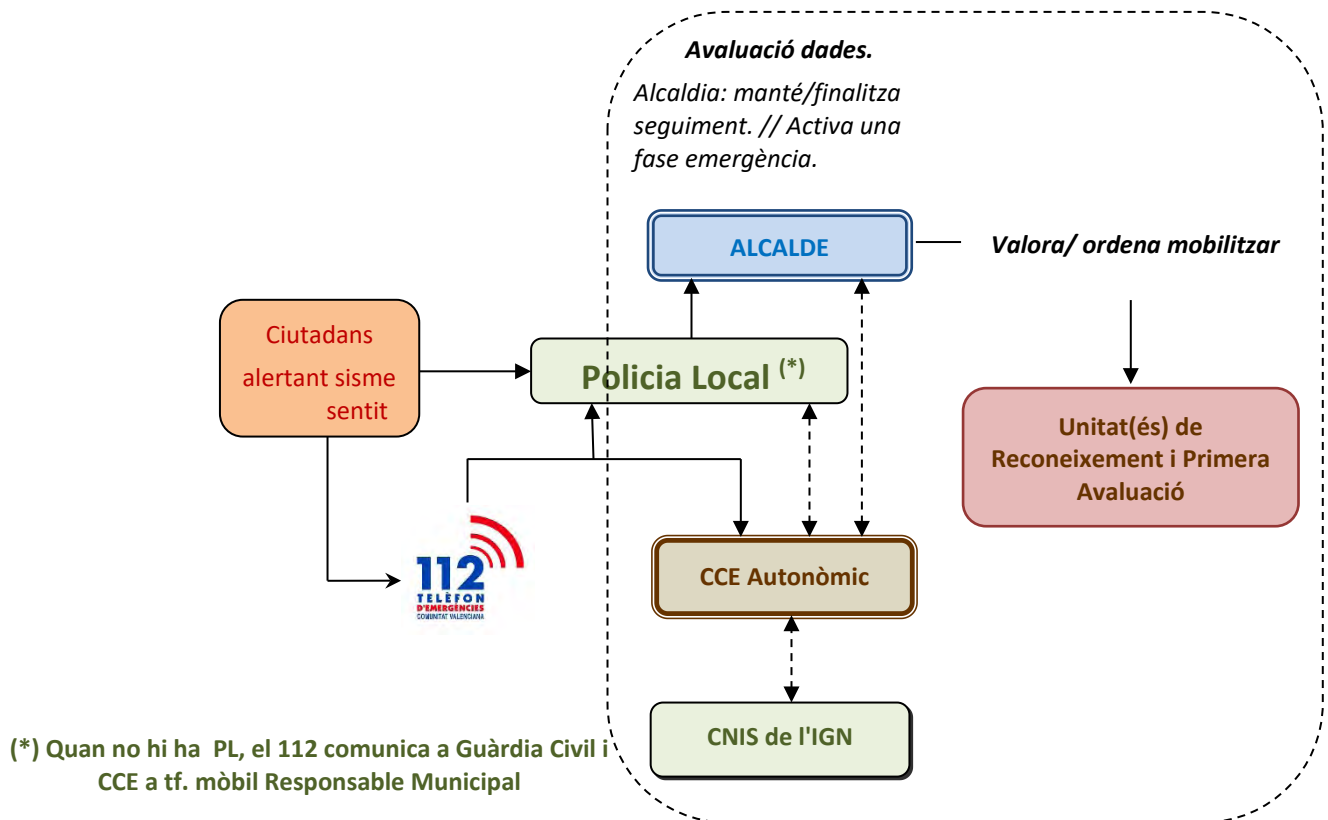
Avaluació dades.

Alcaldia: manté/finalitza seguiment. // Activa una fase emergència.

ALCALDE

Valora/ ordena mobilitzar

Ciutadans alertant sisme sentit

Policia Local $^{(*)}$

Unitat(és) de Reconeixement i Primera Avaluació

112
TELÈFON D'EMERGÈNCIES
COMUNITAT VALENCIANA

CCE Autonòmic

CNIS de l'IGN

(*) Quan no hi ha PL, el 112 comunica a Guàrdia Civil i CCE a tf. mòbil Responsable Municipal